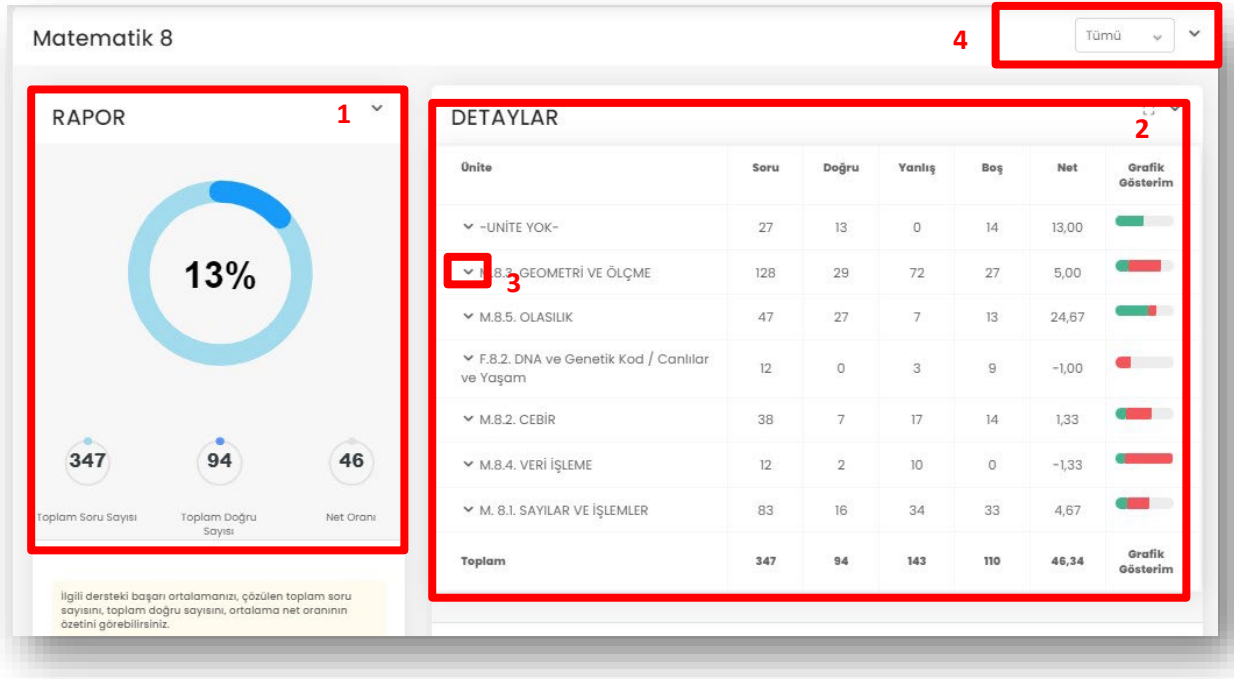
Matematik 8

4

Tümü

RAPOR

1

13%

347
Toplam Soru Sayısı

94
Toplam Doğru Sayısı

46
Net Oranı

İlgili dersteki başarı ortalamanızı, çözülen toplam soru sayısını, toplam doğru sayısını, ortalama net oranının özetini görebilirsiniz.

DETAYLAR

2

| Ünite | Soru | Doğru | Yanlış | Boş | Net | Grafik Gösterim |
|---|---|---|---|---|---|---|
| -UNİTE YOK- | 27 | 13 | 0 | 14 | 13,00 | |
| M.8.3. GEOMETRİ VE ÖLÇME | 128 | 29 | 72 | 27 | 5,00 | |
| M.8.5. OLASILIK | 47 | 27 | 7 | 13 | 24,67 | |
| F.8.2. DNA ve Genetik Kod / Canlılar ve Yaşam | 12 | 0 | 3 | 9 | -1,00 | |
| M.8.2. CEBİR | 38 | 7 | 17 | 14 | 1,33 | |
| M.8.4. VERİ İŞLEME | 12 | 2 | 10 | 0 | -1,33 | |
| M. 8.1. SAYILAR VE İŞLEMLER | 83 | 16 | 34 | 33 | 4,67 | |
| Toplam | 347 | 94 | 143 | 110 | 46,34 | Grafik Gösterim |

3